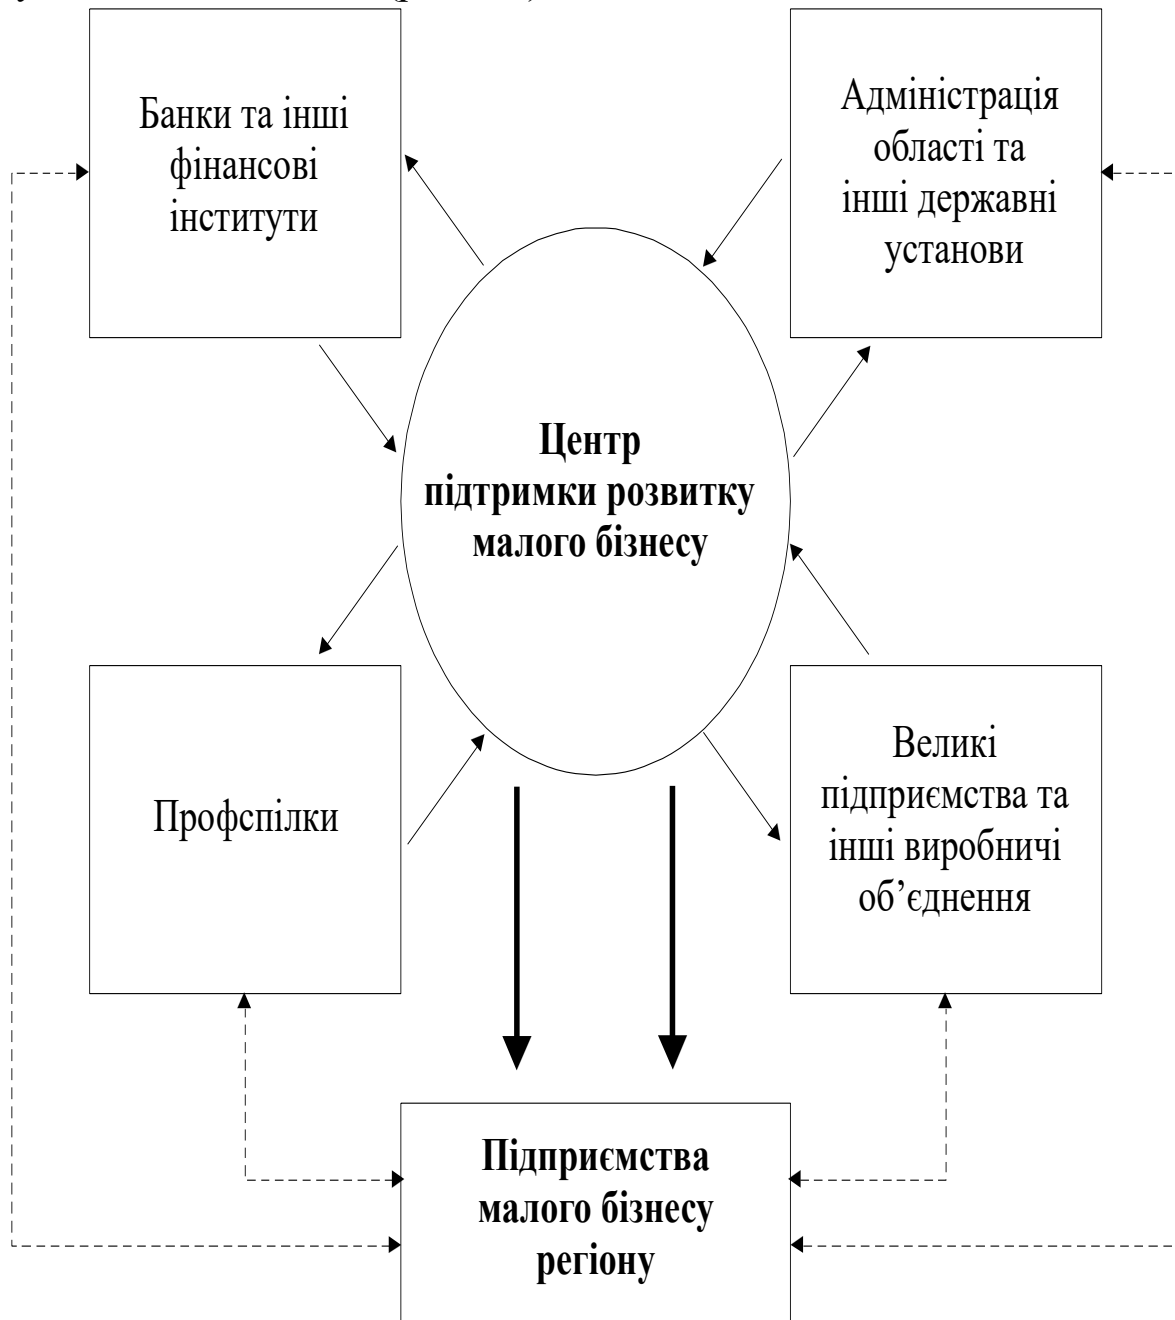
Банки та інші фінансові інститути

Адміністрація області та інші державні установи

**Центр підтримки розвитку малого бізнесу**

Профспілки

Великі підприємства та інші виробничі об'єднання

**Підприємства малого бізнесу регіону**